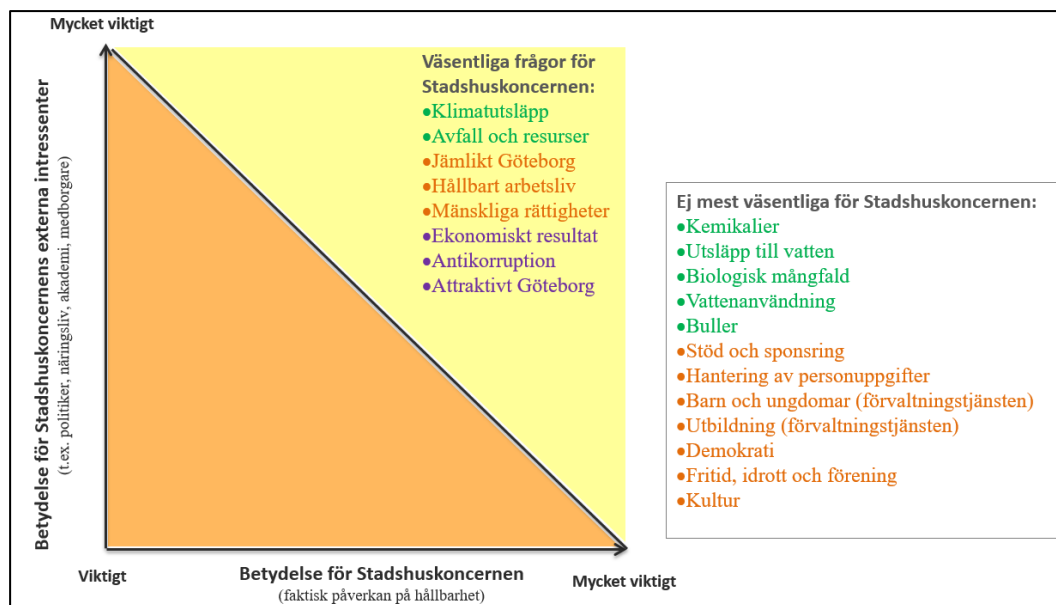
Mycket viktigt

Betydelse för Stadshuskoncernens externa intressenter
(t.ex. politiker, näringsliv, akademi, medborgare)

Väsentliga frågor för Stadshuskoncernen:
•Klimatutsläpp
•Avfall och resurser
•Jämlikt Göteborg
•Hållbart arbetsliv
•Mänskliga rättigheter
•Ekonomiskt resultat
•Antikorruption
•Attraktivt Göteborg

Ej mest väsentliga för Stadshuskoncernen:
•Kemikalier
•Utsläpp till vatten
•Biologisk mångfald
•Vattenanvändning
•Buller
•Stöd och sponsring
•Hantering av personuppgifter
•Barn och ungdomar (förvaltningstjänsten)
•Utbildning (förvaltningstjänsten)
•Demokrati
•Fritid, idrott och förening
•Kultur

Viktigt

Betydelse för Stadshuskoncernen
(faktisk påverkan på hållbarhet)

Mycket viktigt